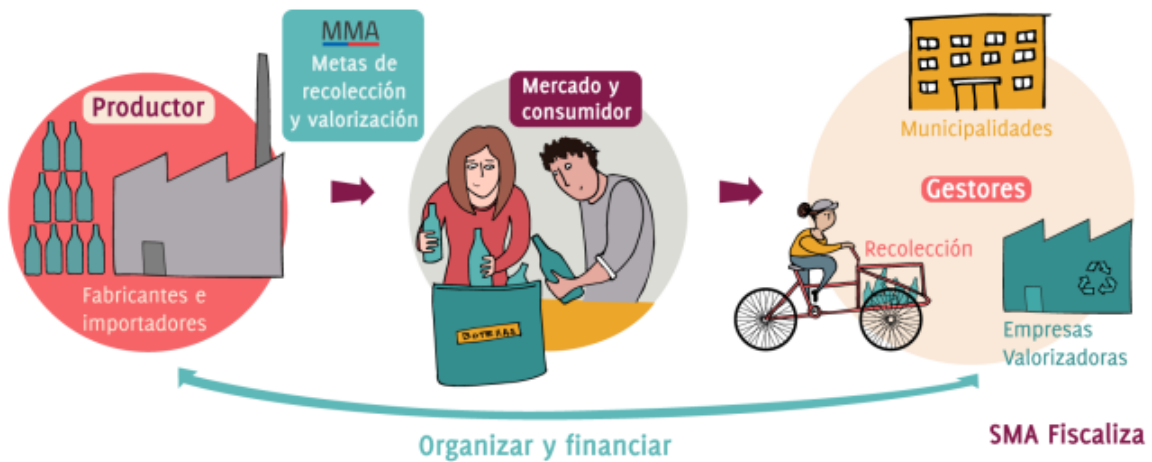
Productor

Fabricantes e importadores

MMA

Metas de recolección y valorización

Mercado y consumidor

BOTELLAS

Municipalidades

Gestores

Recolección

Empresas Valorizadoras

Organizar y financiar

SMA Fiscaliza